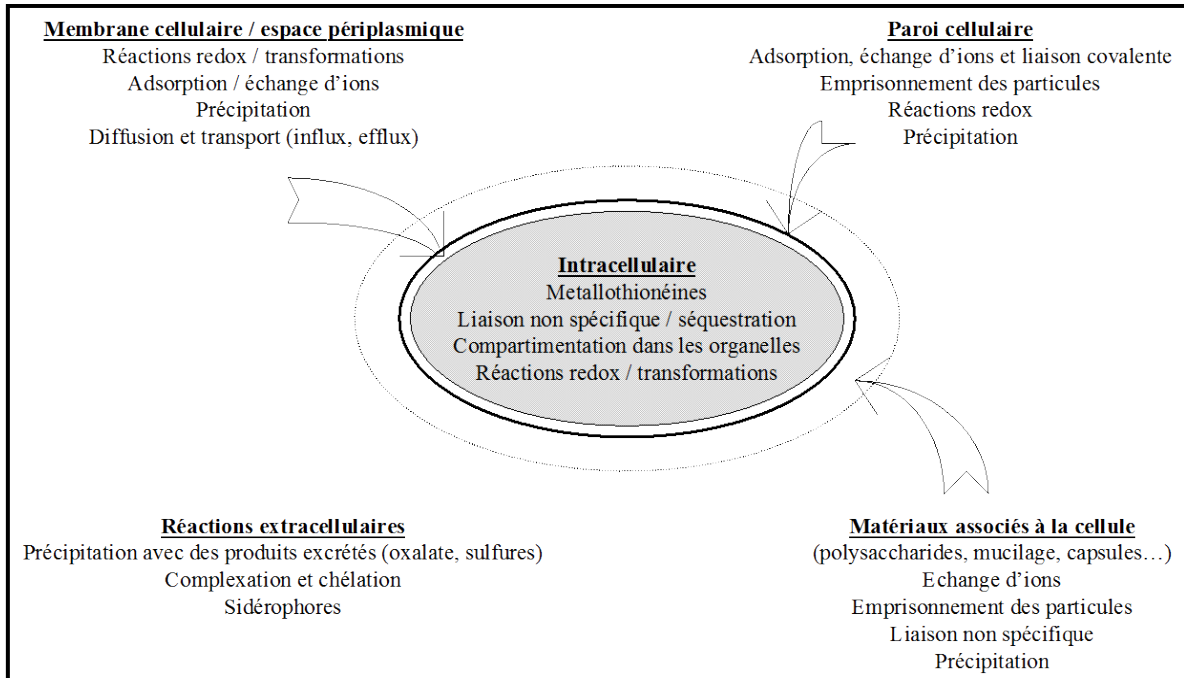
Membrane cellulaire / espace périplasmique
Réactions redox / transformations
Adsorption / échange d'ions
Précipitation
Diffusion et transport (influx, efflux)

Paroi cellulaire
Adsorption, échange d'ions et liaison covalente
Emprisonnement des particules
Réactions redox
Précipitation

Intracellulaire
Metallothionéines
Liaison non spécifique / séquestration
Compartimentation dans les organelles
Réactions redox / transformations

Réactions extracellulaires
Précipitation avec des produits excrétés (oxalate, sulfures)
Complexation et chélation
Sidérophores

Matériaux associés à la cellule
(polysaccharides, mucilage, capsules…)
Echange d'ions
Emprisonnement des particules
Liaison non spécifique
Précipitation